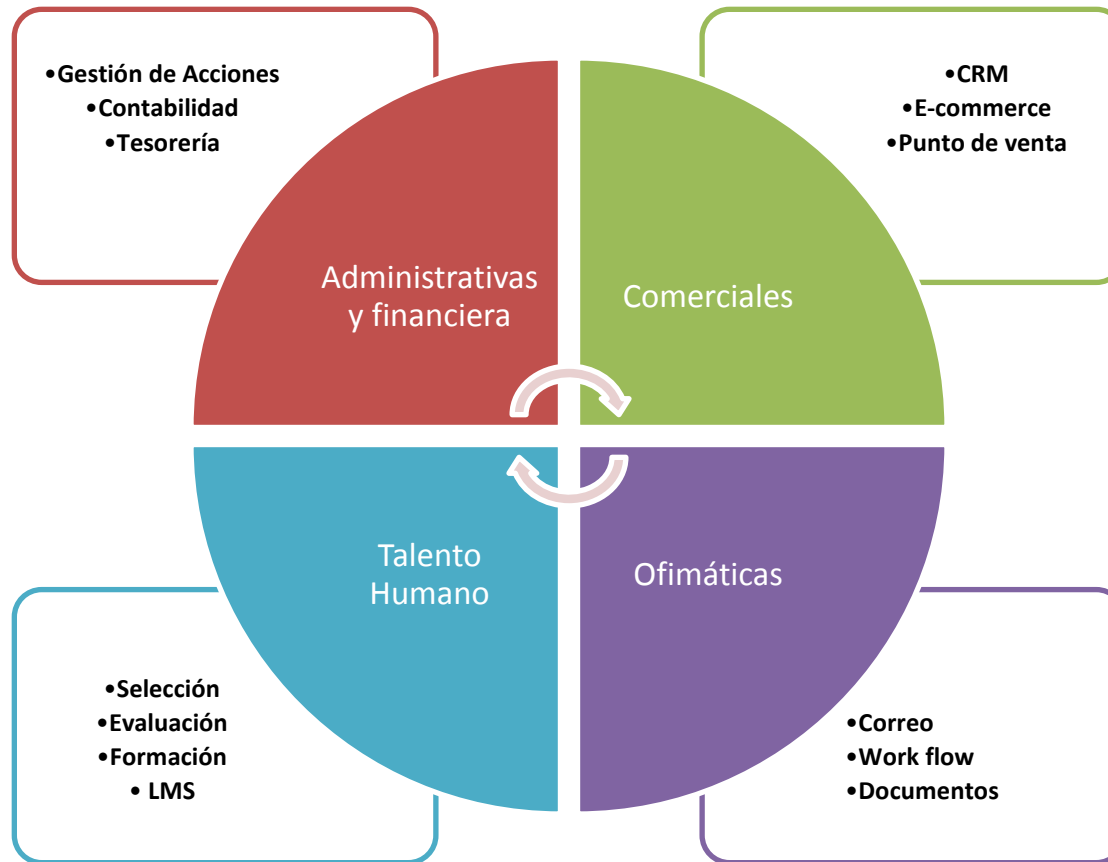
•Gestión de Acciones
•Contabilidad
•Tesorería

•CRM
•E-commerce
•Punto de venta

Administrativas y financiera

Comerciales

Talento Humano

Ofimáticas

•Selección
•Evaluación
•Formación
• LMS

•Correo
•Work flow
•Documentos